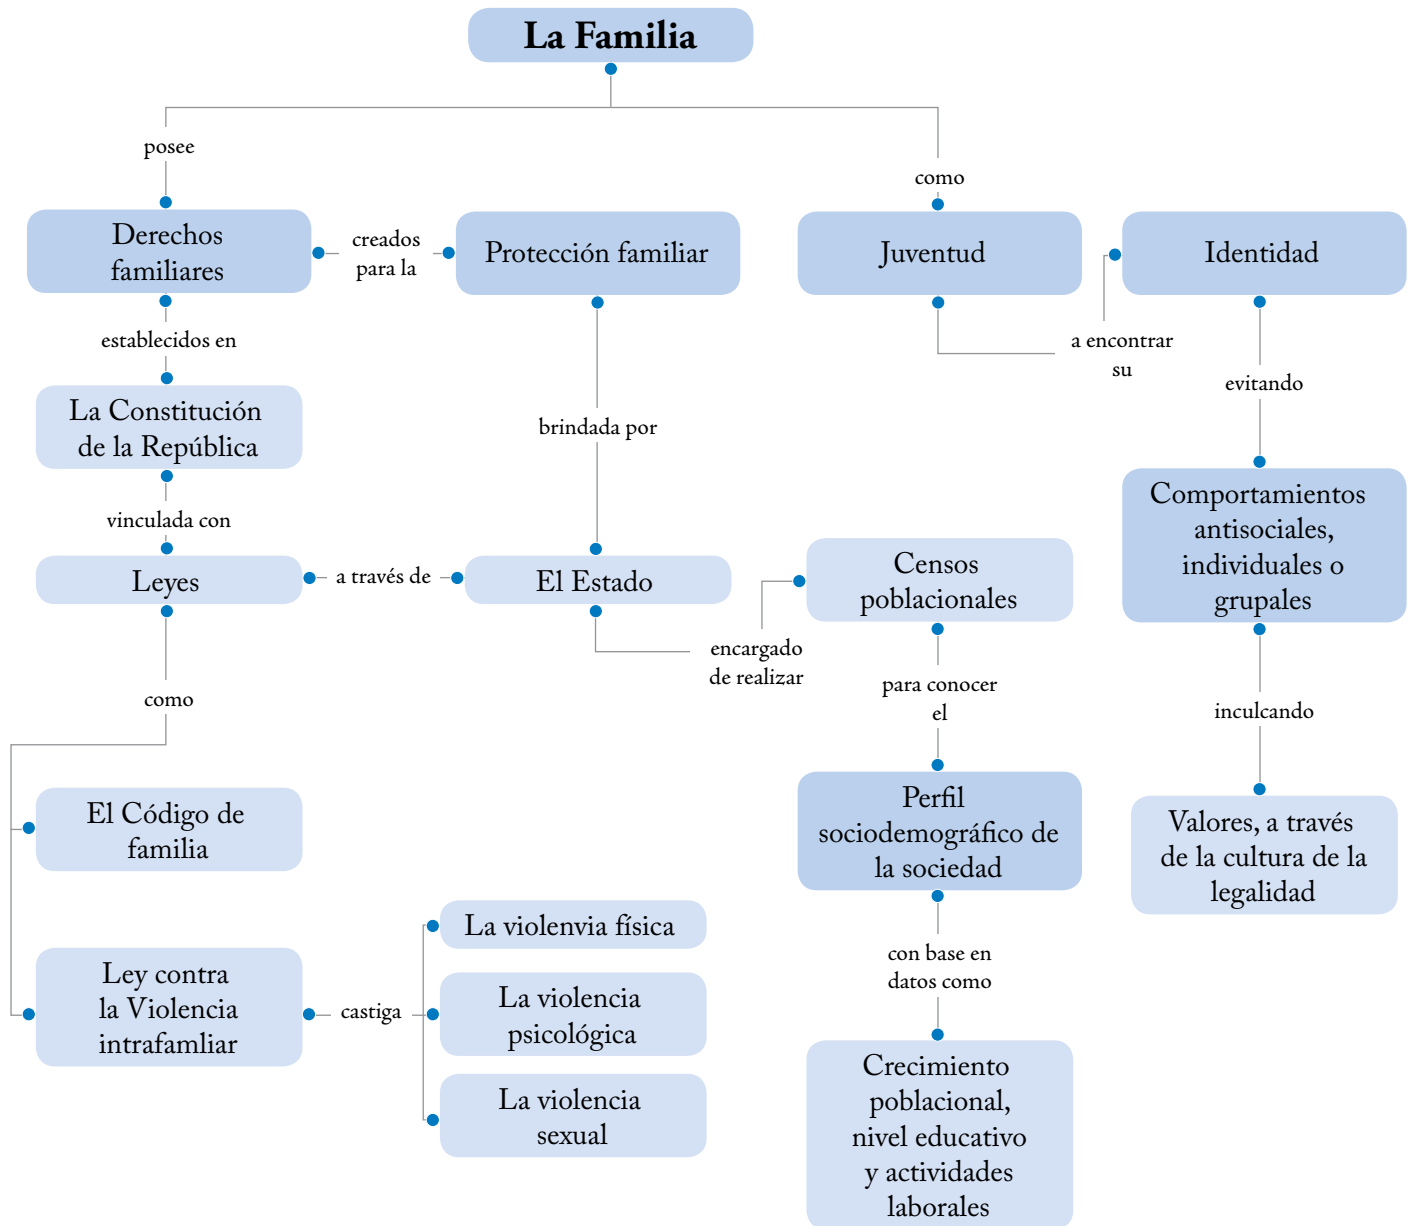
La Familia

posee

Derechos familiares

creados para la

Protección familiar

como

Juventud

Identidad

establecidos en

La Constitución de la República

brindada por

a encontrar su

evitando

Comportamientos antisociales, individuales o grupales

vinculada con

Leyes

a través de

El Estado

Censos poblacionales

encargado de realizar

para conocer el

inculcando

como

El Código de familia

Perfil sociodemográfico de la sociedad

Valores, a través de la cultura de la legalidad

La violenvia física

Ley contra la Violencia intrafamliar

castiga

La violencia psicológica

con base en datos como

La violencia sexual

Crecimiento poblacional, nivel educativo y actividades laborales